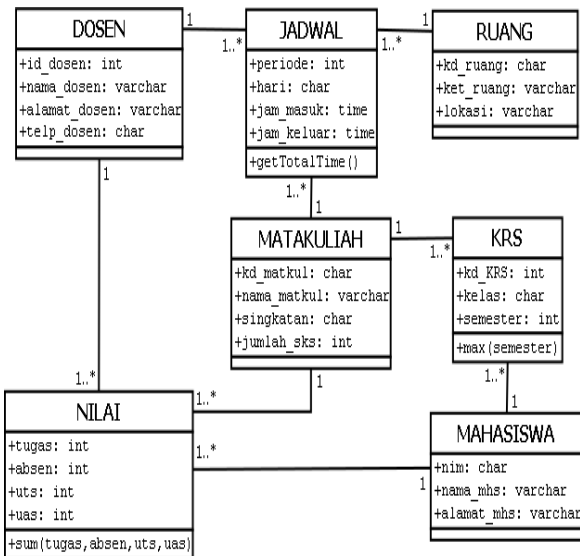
DOSEN
+id_dosen: int
+nama_dosen: varchar
+alamat_dosen: varchar
+telp_dosen: char

1

1..*

JADWAL
+periode: int
+hari: char
+jam_masuk: time
+jam_keluar: time
+getTotalTime()

1..*

1

RUANG
+kd_ruang: char
+ket_ruang: varchar
+lokasi: varchar

1

1..*

1

MATAKULIAH
+kd_matkul: char
+nama_matkul: varchar
+singkatan: char
+jumlah_sks: int

1

1..*

KRS
+kd_KRS: int
+kelas: char
+semester: int
+max(semester)

1..*

1

1

1..*

1..*

1

NILAI
+tugas: int
+absen: int
+uts: int
+uas: int
+sum(tugas,absen,uts,uas)

1..*

1

MAHASISWA
+nim: char
+nama_mhs: varchar
+alamat_mhs: varchar